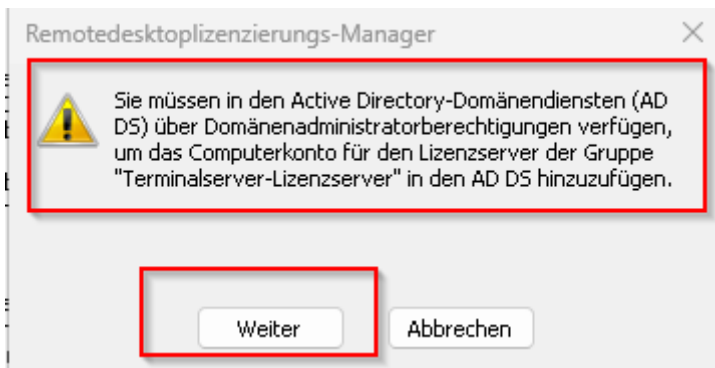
Remotedesktoplizenzierungs-Manager

Sie müssen in den Active Directory-Domänendiensten (AD DS) über Domänenadministratorberechtigungen verfügen, um das Computerkonto für den Lizenzserver der Gruppe "Terminalserver-Lizenzserver" in den AD DS hinzuzufügen.

Weiter

Abbrechen